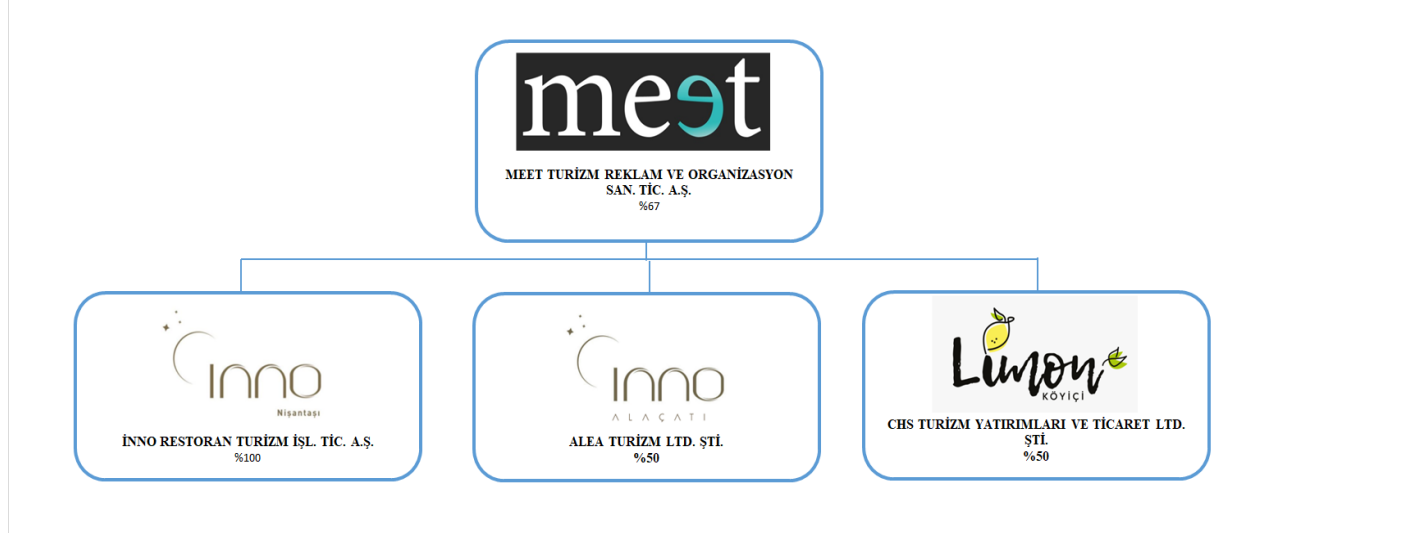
meet

MEET TURİZM REKLAM VE ORGANİZASYON SAN. TİC. A.Ş.
%67

inno
Nişantaşı

İNNO RESTORAN TURİZM İŞL. TİC. A.Ş.
%100

inno
ALAÇATI

ALEA TURİZM LTD. ŞTİ.
%50

Limon
KÖYİÇİ

CHS TURİZM YATIRIMLARI VE TİCARET LTD. ŞTİ.
%50